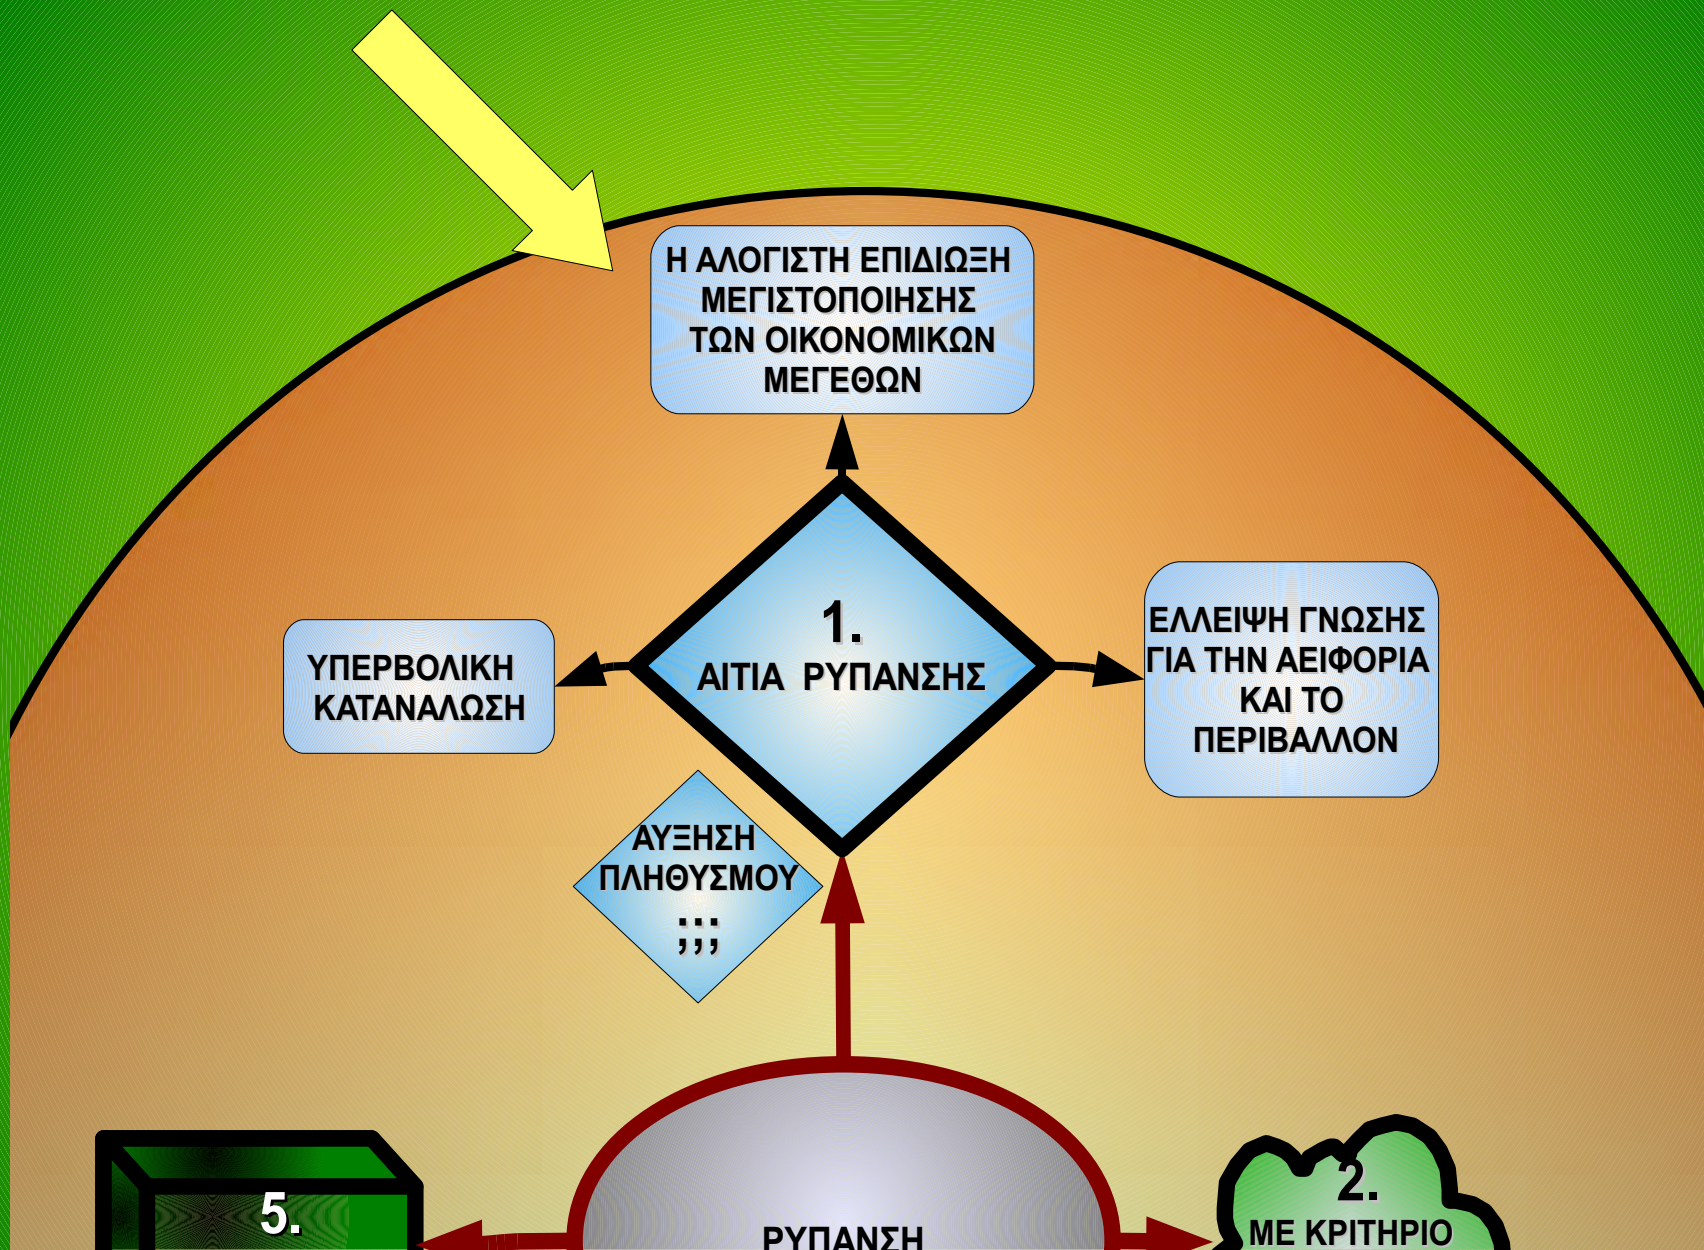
Η ΑΛΟΓΙΣΤΗ ΕΠΙΔΙΩΞΗ ΜΕΓΙΣΤΟΠΟΙΗΣΗΣ ΤΩΝ ΟΙΚΟΝΟΜΙΚΩΝ ΜΕΓΕΘΩΝ

ΥΠΕΡΒΟΛΙΚΗ ΚΑΤΑΝΑΛΩΣΗ

1.
ΑΙΤΙΑ ΡΥΠΑΝΣΗΣ

ΕΛΛΕΙΨΗ ΓΝΩΣΗΣ ΓΙΑ ΤΗΝ ΑΕΙΦΟΡΙΑ ΚΑΙ ΤΟ ΠΕΡΙΒΑΛΛΟΝ

ΑΥΞΗΣΗ ΠΛΗΘΥΣΜΟΥ ;;;

5.

ΡΥΠΑΝΣΗ

2.
ΜΕ ΚΡΙΤΗΡΙΟ